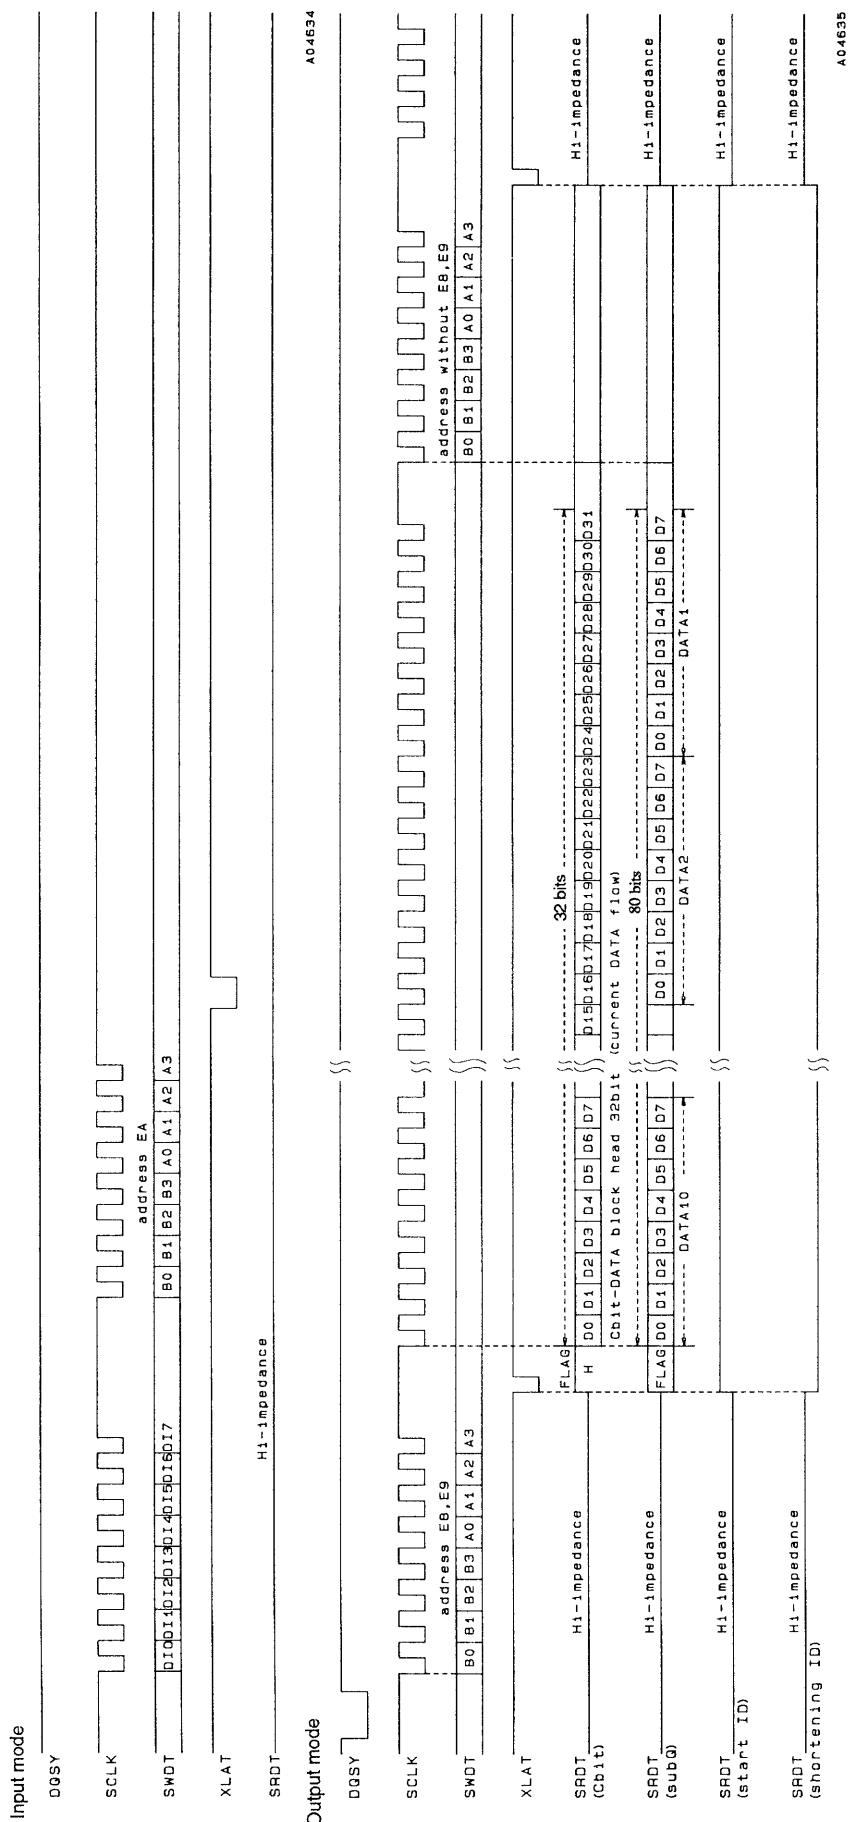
Input mode

DQSY

SCLK

SWDT

DI0 DI1 DI2 DI3 DI4 DI5 DI6 DI7

address EA

B0 B1 B2 B3 A0 A1 A2 A3

XLAT

SRDT

Hi-impedance

A04634

Output mode

DQSY

SCLK

SWDT

address E8,E9

B0 B1 B2 B3 A0 A1 A2 A3

address without E8,E9

B0 B1 B2 B3 A0 A1 A2 A3

XLAT

SRDT (Cbit)

Hi-impedance

FLAG

H

D0 D1 D2 D3 D4 D5 D6 D7

D15 D16 D17 D18 D19 D20 D21 D22 D23 D24 D25 D26 D27 D28 D29 D30 D31

32 bits

Cbit-DATA block head 32bit (current DATA flow)

Hi-impedance

SRDT (subQ)

Hi-impedance

FLAG D0 D1 D2 D3 D4 D5 D6 D7

D0 D1 D2 D3 D4 D5 D6 D7 D0 D1 D2 D3 D4 D5 D6 D7 D0 D1 D2 D3 D4 D5 D6 D7

80 bits

DATA10

DATA2

DATA1

Hi-impedance

SRDT (start ID)

Hi-impedance

Hi-impedance

SRDT (shortening ID)

Hi-impedance

Hi-impedance

A04635